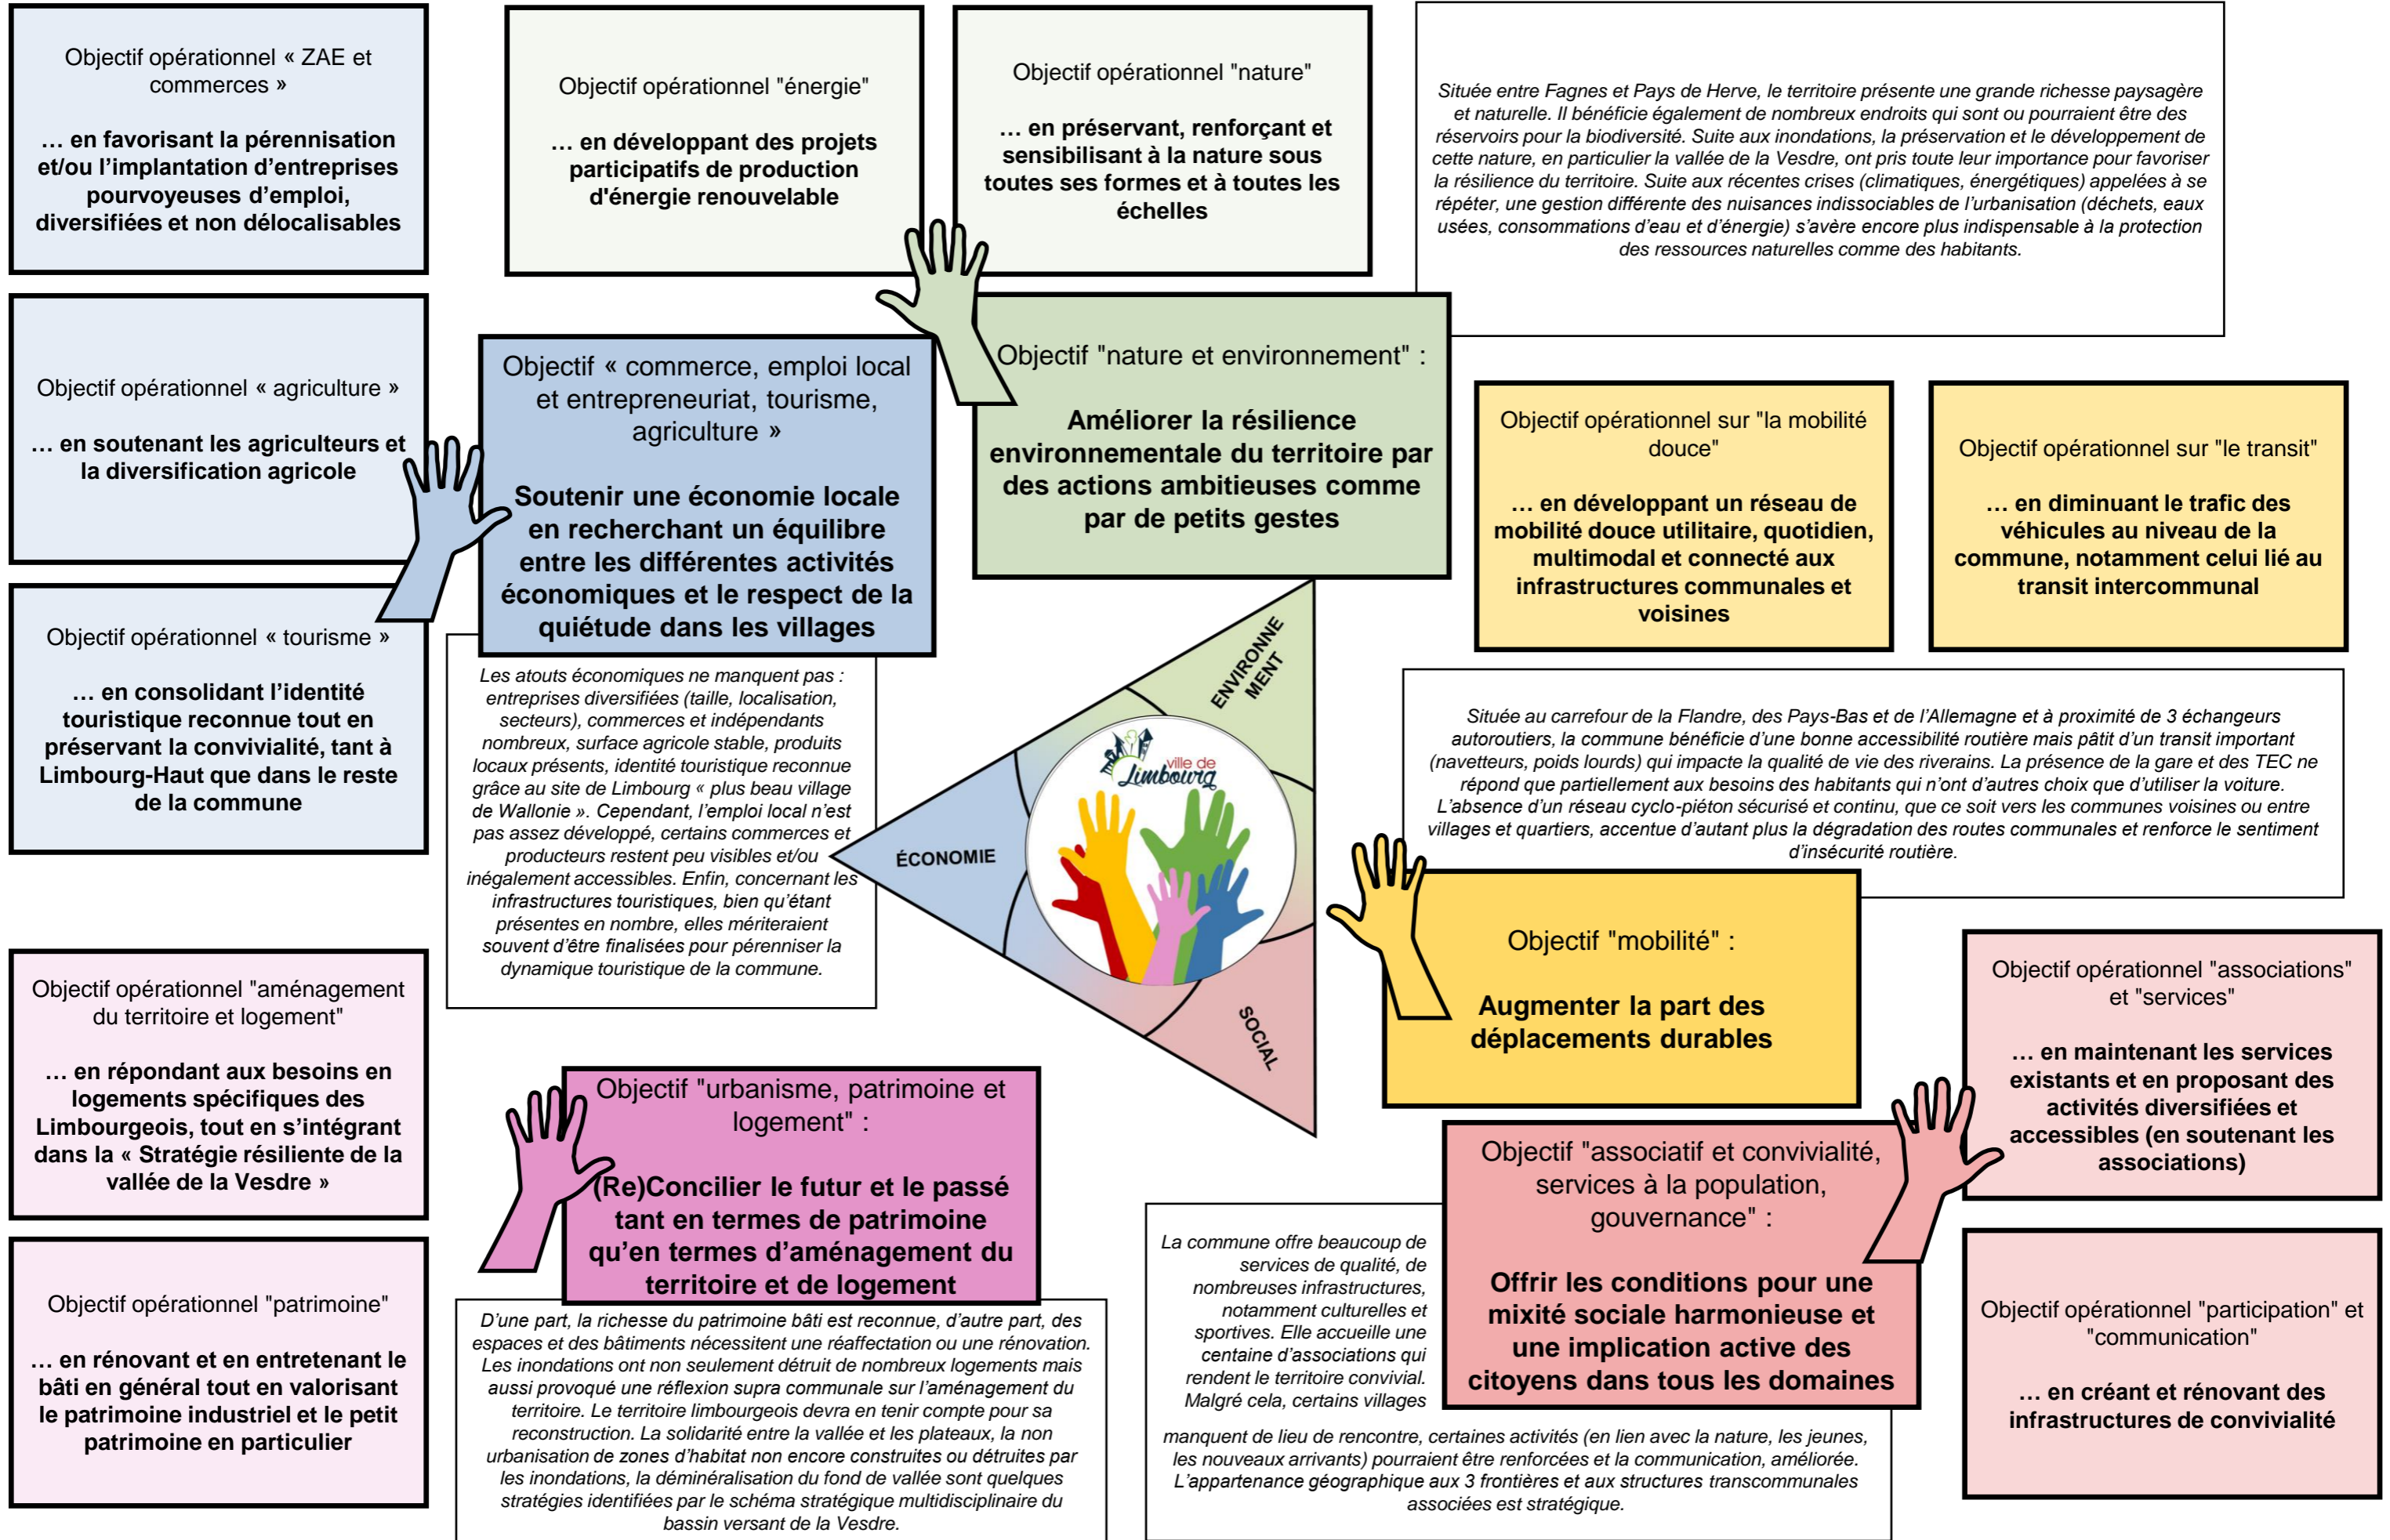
Objectif opérationnel « ZAE et commerces »

… en favorisant la pérennisation et/ou l'implantation d'entreprises pourvoyeuses d'emploi, diversifiées et non délocalisables

Objectif opérationnel "énergie"

… en développant des projets participatifs de production d'énergie renouvelable

Objectif opérationnel "nature"

… en préservant, renforçant et sensibilisant à la nature sous toutes ses formes et à toutes les échelles

Située entre Fagnes et Pays de Herve, le territoire présente une grande richesse paysagère et naturelle. Il bénéficie également de nombreux endroits qui sont ou pourraient être des réservoirs pour la biodiversité. Suite aux inondations, la préservation et le développement de cette nature, en particulier la vallée de la Vesdre, ont pris toute leur importance pour favoriser la résilience du territoire. Suite aux récentes crises (climatiques, énergétiques) appelées à se répéter, une gestion différente des nuisances indissociables de l'urbanisation (déchets, eaux usées, consommations d'eau et d'énergie) s'avère encore plus indispensable à la protection des ressources naturelles comme des habitants.

Objectif opérationnel « agriculture »

… en soutenant les agriculteurs et la diversification agricole

Objectif « commerce, emploi local et entrepreneuriat, tourisme, agriculture »

Soutenir une économie locale en recherchant un équilibre entre les différentes activités économiques et le respect de la quiétude dans les villages

Objectif "nature et environnement" :

Améliorer la résilience environnementale du territoire par des actions ambitieuses comme par de petits gestes

Objectif opérationnel sur "la mobilité douce"

… en développant un réseau de mobilité douce utilitaire, quotidien, multimodal et connecté aux infrastructures communales et voisines

Objectif opérationnel sur "le transit"

… en diminuant le trafic des véhicules au niveau de la commune, notamment celui lié au transit intercommunal

Objectif opérationnel « tourisme »

… en consolidant l'identité touristique reconnue tout en préservant la convivialité, tant à Limbourg-Haut que dans le reste de la commune

Les atouts économiques ne manquent pas : entreprises diversifiées (taille, localisation, secteurs), commerces et indépendants nombreux, surface agricole stable, produits locaux présents, identité touristique reconnue grâce au site de Limbourg « plus beau village de Wallonie ». Cependant, l'emploi local n'est pas assez développé, certains commerces et producteurs restent peu visibles et/ou inégalement accessibles. Enfin, concernant les infrastructures touristiques, bien qu'étant présentes en nombre, elles mériteraient souvent d'être finalisées pour pérenniser la dynamique touristique de la commune.

ENVIRONNEMENT

ÉCONOMIE

SOCIAL

ville de Limbourg

Située au carrefour de la Flandre, des Pays-Bas et de l'Allemagne et à proximité de 3 échangeurs autoroutiers, la commune bénéficie d'une bonne accessibilité routière mais pâtit d'un transit important (navetteurs, poids lourds) qui impacte la qualité de vie des riverains. La présence de la gare et des TEC ne répond que partiellement aux besoins des habitants qui n'ont d'autres choix que d'utiliser la voiture. L'absence d'un réseau cyclo-piéton sécurisé et continu, que ce soit vers les communes voisines ou entre villages et quartiers, accentue d'autant plus la dégradation des routes communales et renforce le sentiment d'insécurité routière.

Objectif "mobilité" :

Augmenter la part des déplacements durables

Objectif opérationnel "aménagement du territoire et logement"

… en répondant aux besoins en logements spécifiques des Limbourgeois, tout en s'intégrant dans la « Stratégie résiliente de la vallée de la Vesdre »

Objectif opérationnel "associations" et "services"

… en maintenant les services existants et en proposant des activités diversifiées et accessibles (en soutenant les associations)

Objectif "urbanisme, patrimoine et logement" :

(Re)Concilier le futur et le passé tant en termes de patrimoine qu'en termes d'aménagement du territoire et de logement

Objectif "associatif et convivialité, services à la population, gouvernance" :

Offrir les conditions pour une mixité sociale harmonieuse et une implication active des citoyens dans tous les domaines

Objectif opérationnel "patrimoine"

… en rénovant et en entretenant le bâti en général tout en valorisant le patrimoine industriel et le petit patrimoine en particulier

D'une part, la richesse du patrimoine bâti est reconnue, d'autre part, des espaces et des bâtiments nécessitent une réaffectation ou une rénovation. Les inondations ont non seulement détruit de nombreux logements mais aussi provoqué une réflexion supra communale sur l'aménagement du territoire. Le territoire limbourgeois devra en tenir compte pour sa reconstruction. La solidarité entre la vallée et les plateaux, la non urbanisation de zones d'habitat non encore construites ou détruites par les inondations, la déminéralisation du fond de vallée sont quelques stratégies identifiées par le schéma stratégique multidisciplinaire du bassin versant de la Vesdre.

La commune offre beaucoup de services de qualité, de nombreuses infrastructures, notamment culturelles et sportives. Elle accueille une centaine d'associations qui rendent le territoire convivial. Malgré cela, certains villages manquent de lieu de rencontre, certaines activités (en lien avec la nature, les jeunes, les nouveaux arrivants) pourraient être renforcées et la communication, améliorée. L'appartenance géographique aux 3 frontières et aux structures transcommunales associées est stratégique.

Objectif opérationnel "participation" et "communication"

… en créant et rénovant des infrastructures de convivialité